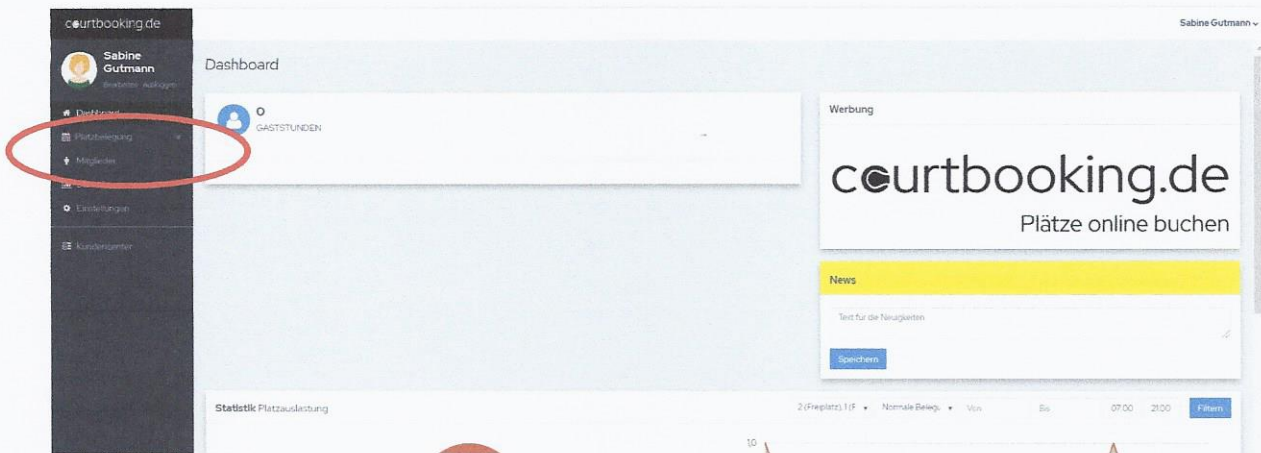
courtbooking.de

Sabine Gutmann

Sabine Gutmann
Bearbeiten ausloggen

Dashboard
Platzbelegung
Mitglieder
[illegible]
Einstellungen

Kundencenter

Dashboard

0
GASTSTUNDEN

Werbung

courtbooking.de
Plätze online buchen

News

Text für die Neuigkeiten

Speichern

Statistik Platzauslastung

2 (Freiplatz), 1 (F
Normale Beleg.
Von
Bis
07:00
21:00
Filtern

1.0